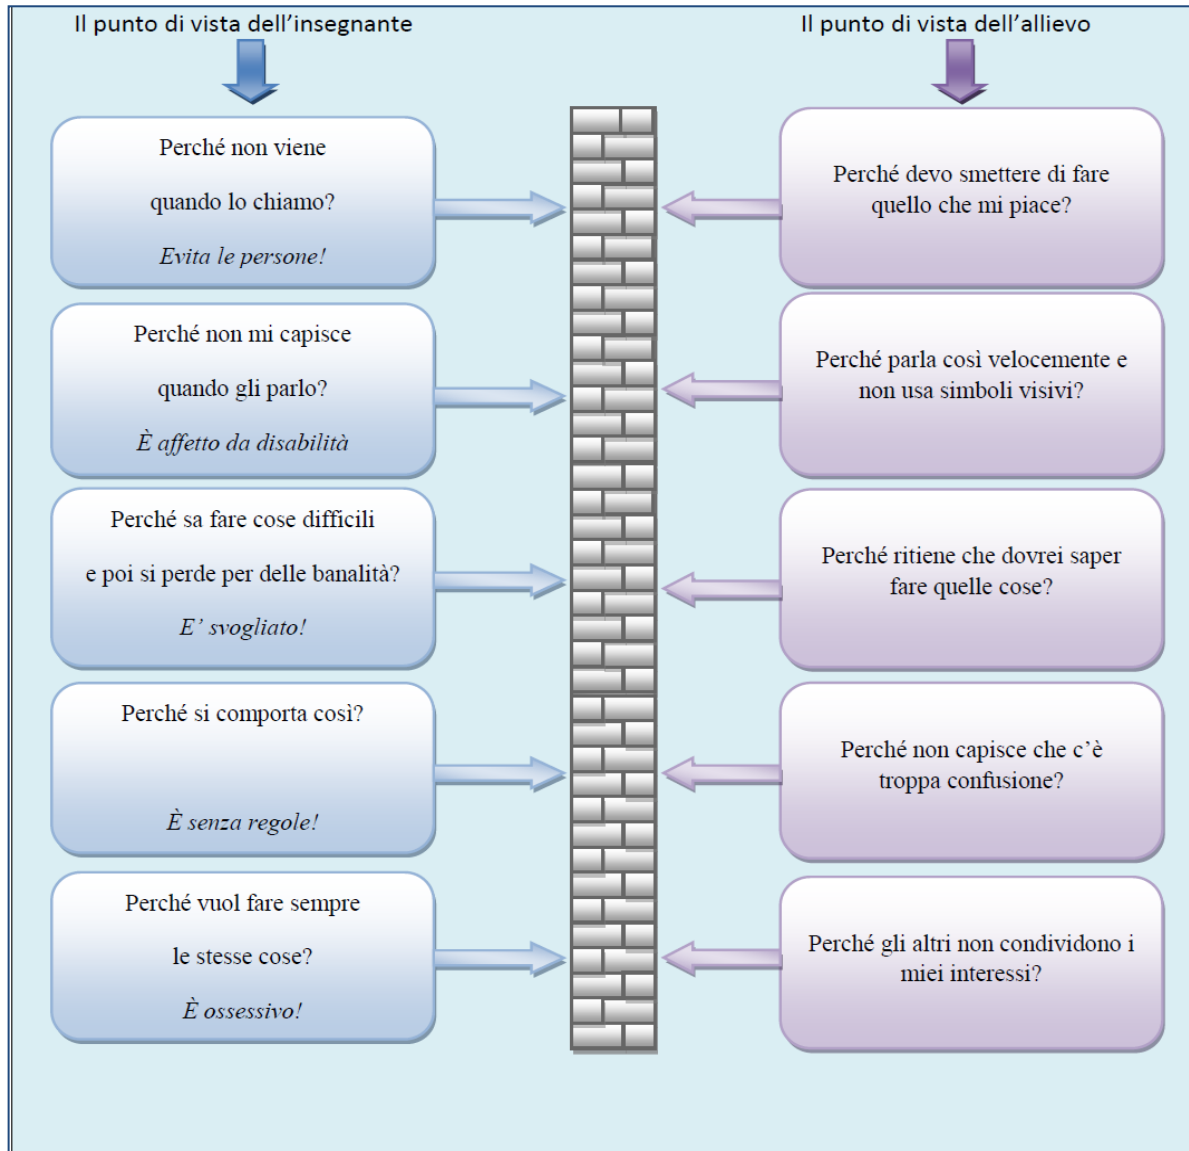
Il punto di vista dell'insegnante

Perché non viene

quando lo chiamo?

*Evita le persone!*

Perché non mi capisce

quando gli parlo?

*È affetto da disabilità*

Perché sa fare cose difficili

e poi si perde per delle banalità?

*E' svogliato!*

Perché si comporta così?

*È senza regole!*

Perché vuol fare sempre

le stesse cose?

*È ossessivo!*

Il punto di vista dell'allievo

Perché devo smettere di fare quello che mi piace?

Perché parla così velocemente e non usa simboli visivi?

Perché ritiene che dovrei saper fare quelle cose?

Perché non capisce che c'è troppa confusione?

Perché gli altri non condividono i miei interessi?